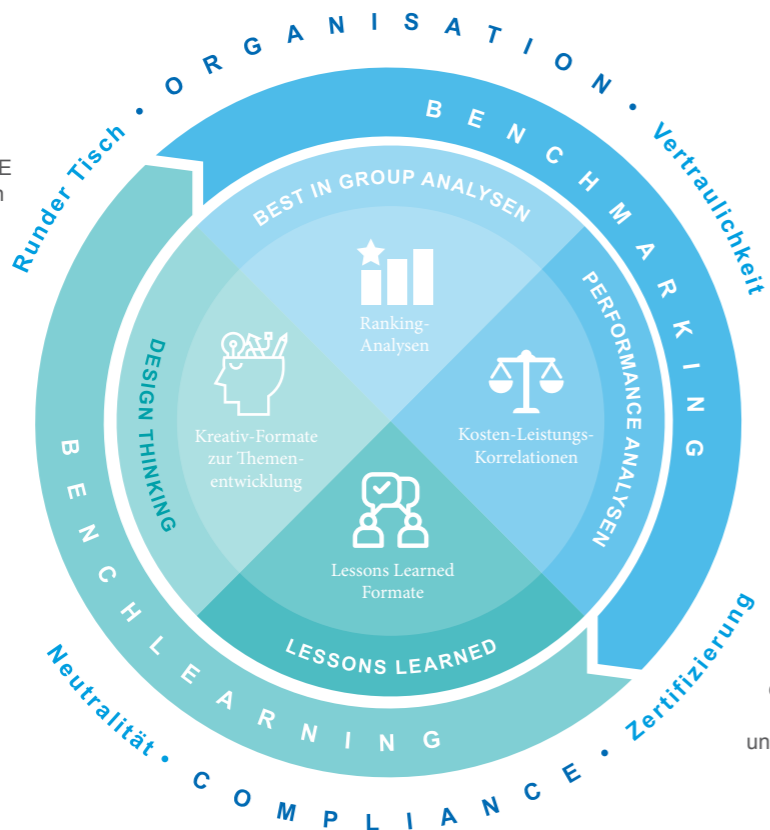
Runder Tisch • ORGANISATION • Vertraulichkeit

BENCHMARKING

BEST IN GROUP ANALYSEN

Ranking-Analysen

PERFORMANCE ANALYSEN

Kosten-Leistungs-Korrelationen

DESIGN THINKING

Kreativ-Formate zur Themenentwicklung

Lessons Learned Formate

LESSONS LEARNED

BENCHLEARNING

Neutralität • COMPLIANCE • Zertifizierung

E
n
un